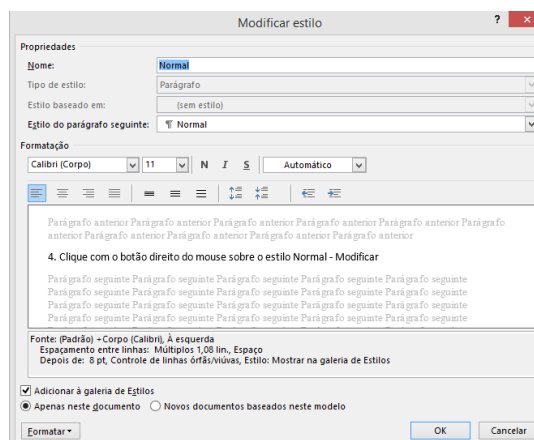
Modificar estilo

? ×

Propriedades

Nome: Normal

Tipo de estilo: Parágrafo

Estilo baseado em: (sem estilo)

Estilo do parágrafo seguinte: ¶ Normal

Formatação

Calibri (Corpo) 11 N I S Automático

Parágrafo anterior Parágrafo anterior Parágrafo anterior Parágrafo anterior Parágrafo anterior Parágrafo anterior Parágrafo anterior Parágrafo anterior Parágrafo anterior Parágrafo anterior

4. Clique com o botão direito do mouse sobre o estilo Normal - Modificar

Parágrafo seguinte Parágrafo seguinte Parágrafo seguinte Parágrafo seguinte Parágrafo seguinte Parágrafo seguinte Parágrafo seguinte Parágrafo seguinte Parágrafo seguinte Parágrafo seguinte Parágrafo seguinte Parágrafo seguinte Parágrafo seguinte Parágrafo seguinte Parágrafo seguinte Parágrafo seguinte Parágrafo seguinte Parágrafo seguinte Parágrafo seguinte Parágrafo seguinte Parágrafo seguinte Parágrafo seguinte Parágrafo seguinte Parágrafo seguinte Parágrafo seguinte

Fonte: (Padrão) +Corpo (Calibri), À esquerda
Espaçamento entre linhas: Múltiplos 1,08 lin., Espaço
Depois de: 8 pt, Controle de linhas órfãs/viúvas, Estilo: Mostrar na galeria de Estilos

Adicionar à galeria de Estilos

Apenas neste documento Novos documentos baseados neste modelo

Formatar ▾ OK Cancelar